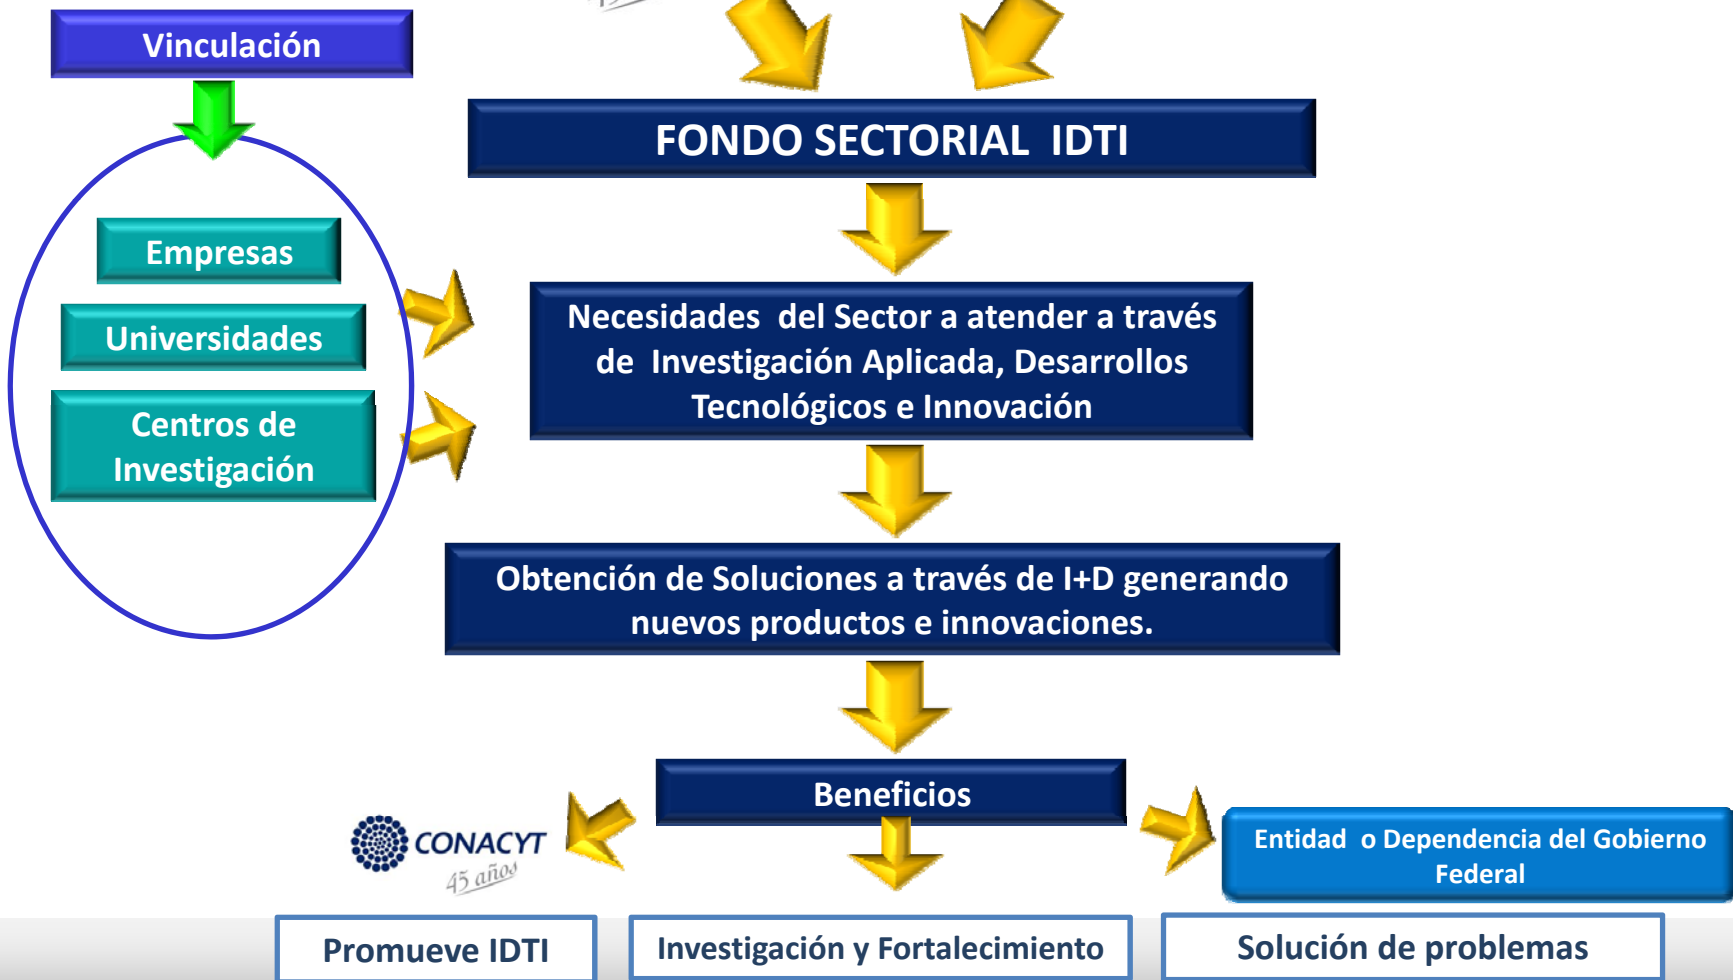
Vinculación

Empresas

Universidades

Centros de Investigación

FONDO SECTORIAL IDTI

Necesidades del Sector a atender a través de Investigación Aplicada, Desarrollos Tecnológicos e Innovación

Obtención de Soluciones a través de I+D generando nuevos productos e innovaciones.

Beneficios

CONACYT
45 años

Entidad o Dependencia del Gobierno Federal

Promueve IDTI

Investigación y Fortalecimiento

Solución de problemas